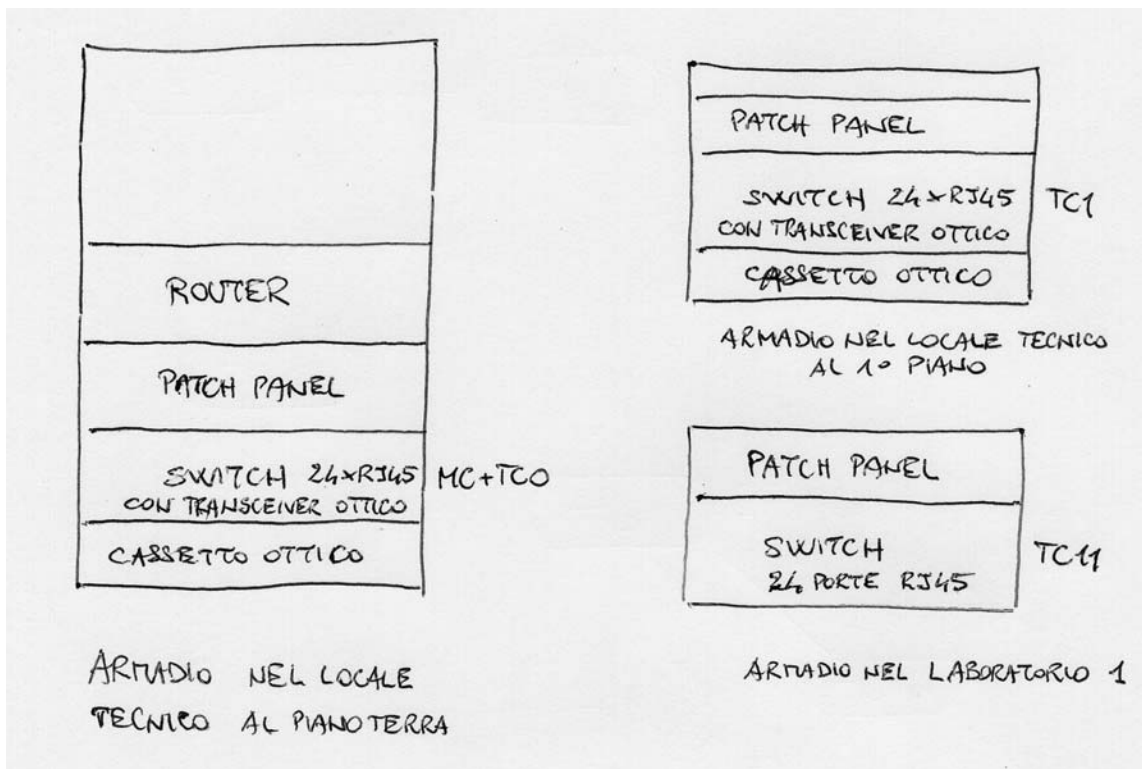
ROUTER

PATCH PANEL

SWITCH 24xRJ45 CON TRANSCEIVER OTTICO

MC+TCO

CASSETTO OTTICO

ARMADIO NEL LOCALE TECNICO AL PIANOTERRA

PATCH PANEL

SWITCH 24xRJ45 CON TRANSCEIVER OTTICO

TC1

CASSETTO OTTICO

ARMADIO NEL LOCALE TECNICO AL 1° PIANO

PATCH PANEL

SWITCH 24 PORTE RJ45

TC11

ARMADIO NEL LABORATORIO 1